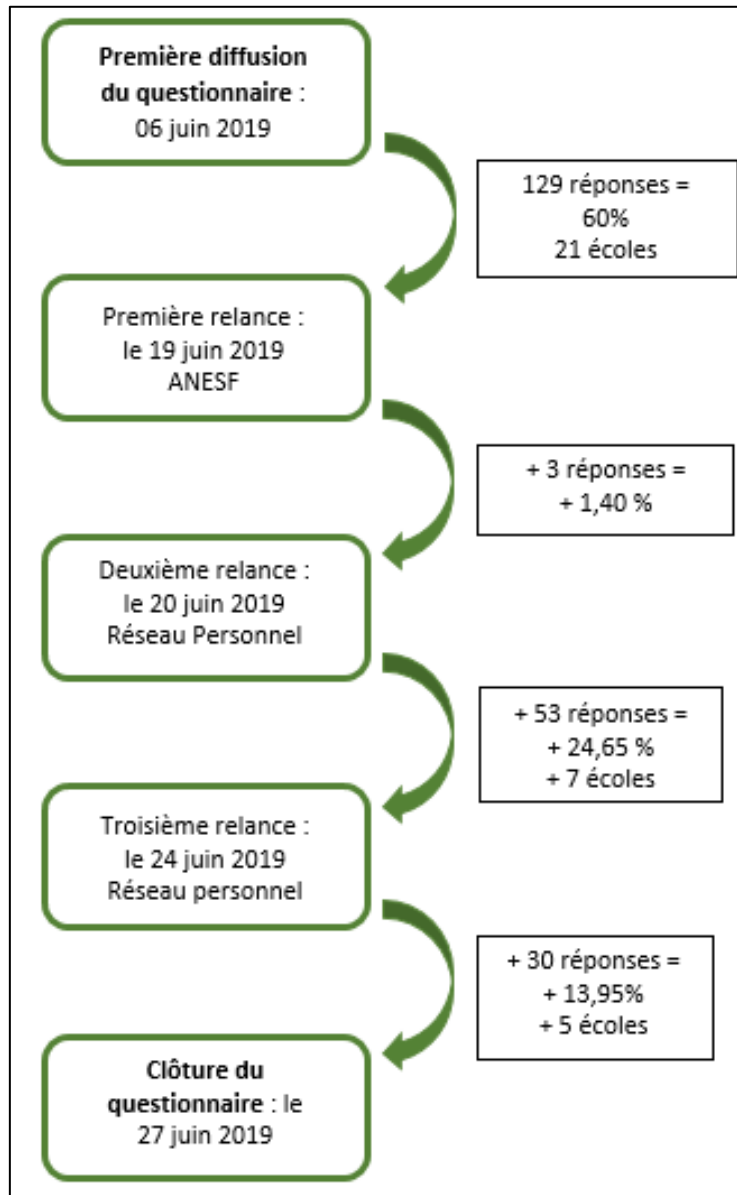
Première diffusion du questionnaire : 06 juin 2019

129 réponses = 60% 21 écoles

Première relance : le 19 juin 2019 ANESF

+ 3 réponses = + 1,40 %

Deuxième relance : le 20 juin 2019 Réseau Personnel

+ 53 réponses = + 24,65 % + 7 écoles

Troisième relance : le 24 juin 2019 Réseau personnel

+ 30 réponses = + 13,95% + 5 écoles

Clôture du questionnaire : le 27 juin 2019